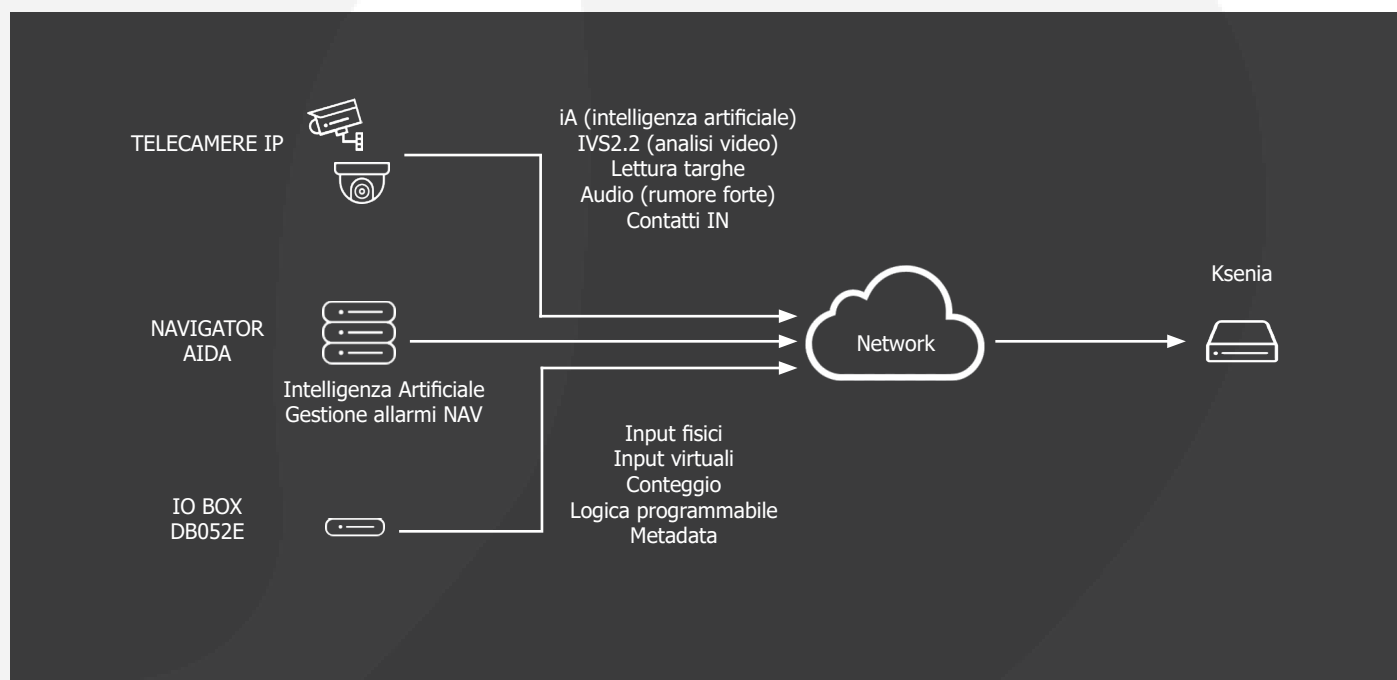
TELECAMERE IP

iA (intelligenza artificiale)
IVS2.2 (analisi video)
Lettura targhe
Audio (rumore forte)
Contatti IN

NAVIGATOR
AIDA

Intelligenza Artificiale
Gestione allarmi NAV

Network

Ksenia

IO BOX
DB052E

Input fisici
Input virtuali
Conteggio
Logica programmabile
Metadata